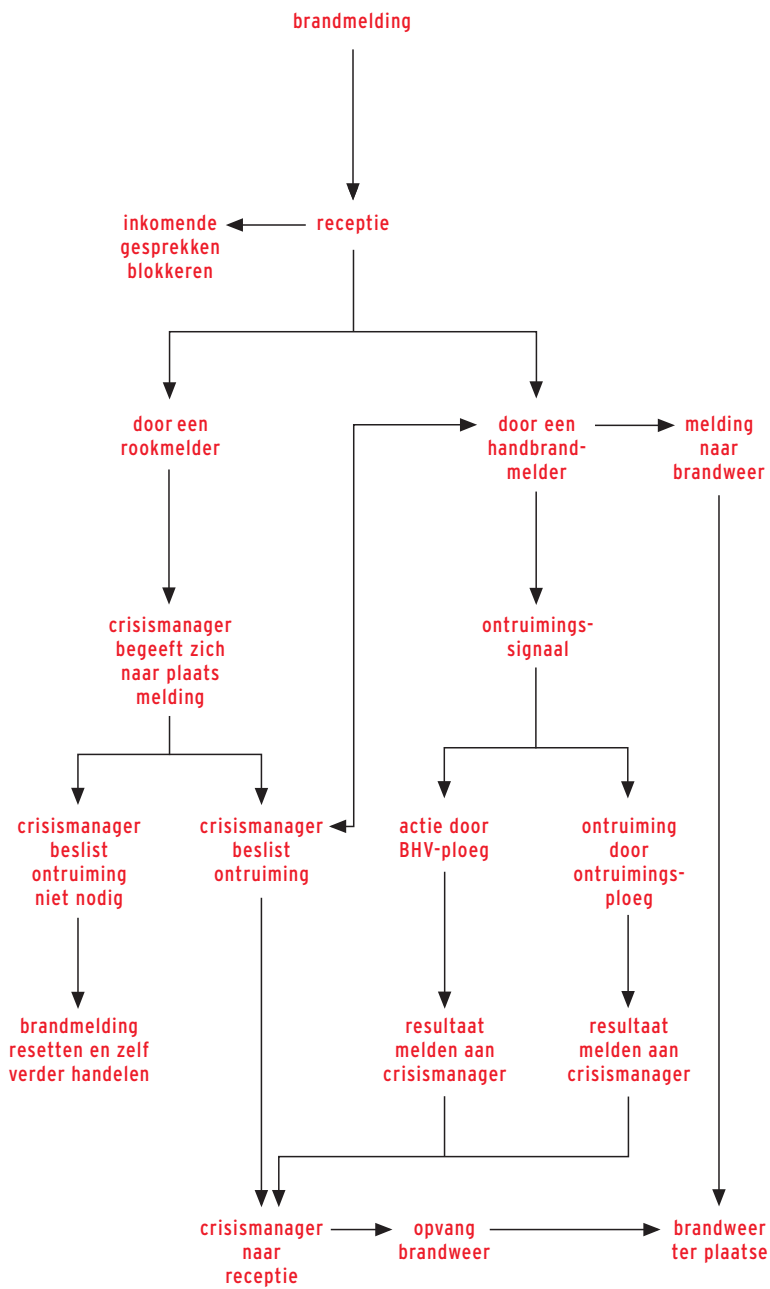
brandmelding

receptie

inkomende gesprekken blokkeren

door een rookmelder

door een handbrandmelder

melding naar brandweer

crisismanager begeeft zich naar plaats melding

ontruimingssignaal

crisismanager beslist ontruiming niet nodig

crisismanager beslist ontruiming

actie door BHV-ploeg

ontruiming door ontruimingsploeg

brandmelding resetten en zelf verder handelen

resultaat melden aan crisismanager

resultaat melden aan crisismanager

crisismanager naar receptie

opvang brandweer

brandweer ter plaatse